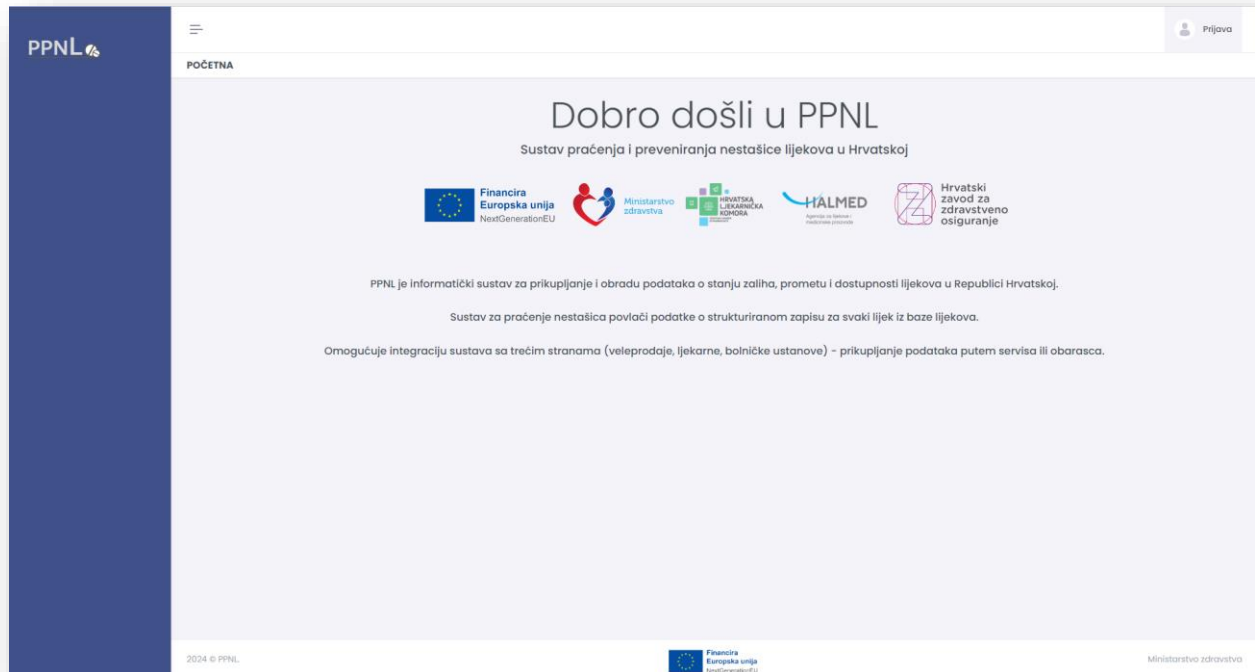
PPNL

Prijava

POČETNA

Dobro došli u PPNL

Sustav praćenja i preveniranja nestašice lijekova u Hrvatskoj

Financira Europska unija NextGenerationEU

Ministarstvo zdravstva

HRVATSKA LJEKARNIČKA KOMORA

HALMED

Agencija za lijekove i medicinske proizvode

Hrvatski zavod za zdravstveno osiguranje

PPNL je informatički sustav za prikupljanje i obradu podataka o stanju zaliha, prometu i dostupnosti lijekova u Republici Hrvatskoj.

Sustav za praćenje nestašica povlači podatke o strukturiranom zapisu za svaki lijek iz baze lijekova.

Omogućuje integraciju sustava sa trećim stranama (veleprodaje, ljekarne, bolničke ustanove) - prikupljanje podataka putem servisa ili obarasca.

2024 © PPNL

Financira Europska unija NextGenerationEU

Ministarstvo zdravstva